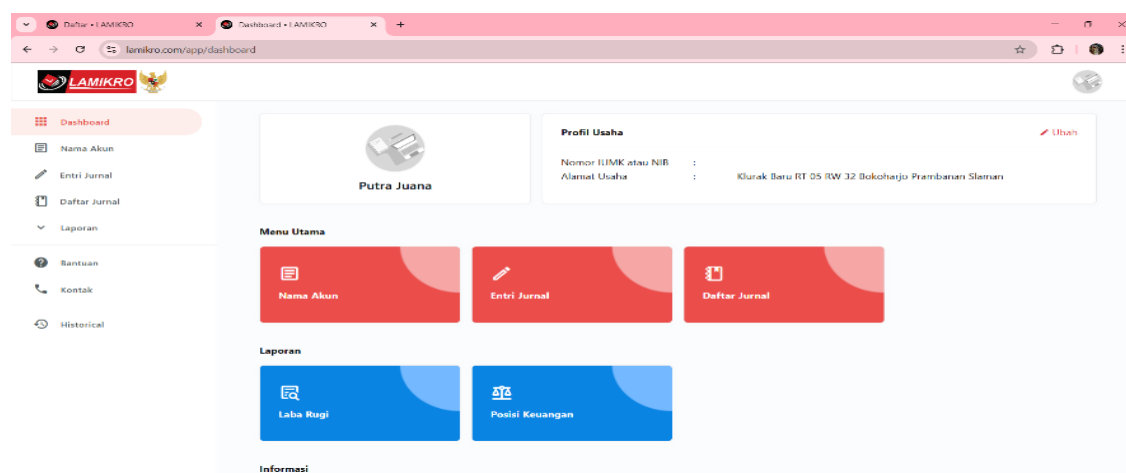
Daftar • LAMIKRO
Dashboard • LAMIKRO
+
lamikro.com/app/dashboard

LAMIKRO

Dashboard
Nama Akun
Entri Jurnal
Daftar Jurnal
Laporan
Bantuan
Kontak
Historical

Putra Juana

Profil Usaha
Ubah
Nomor IUMK atau NIB :
Alamat Usaha : Klurak Baru RT 05 RW 32 Bokoharjo Prambanan Slaman

Menu Utama
Nama Akun
Entri Jurnal
Daftar Jurnal

Laporan
Laba Rugi
Posisi Keuangan

Informasi